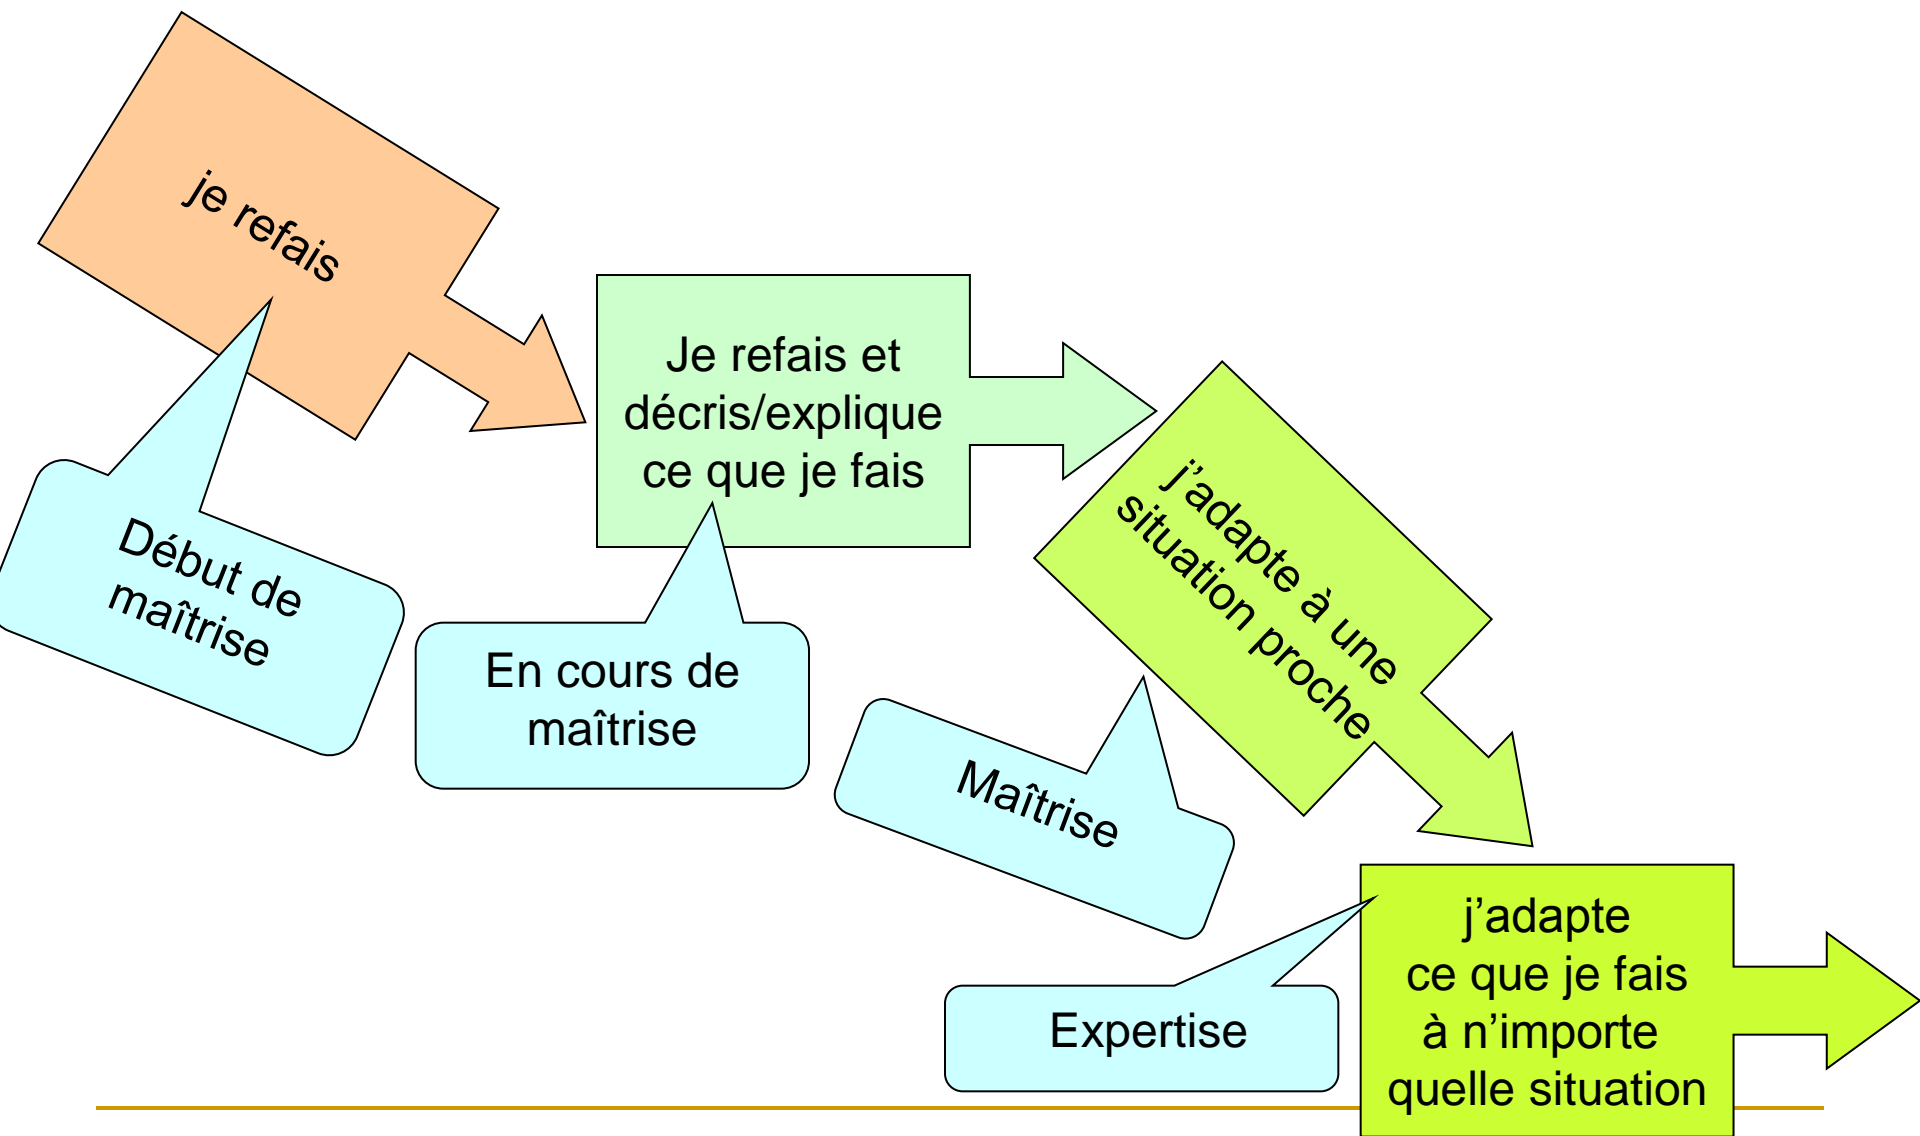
je refais

Début de maîtrise

Je refais et décris/explique ce que je fais

En cours de maîtrise

j'adapte à une situation proche

Maîtrise

j'adapte ce que je fais à n'importe quelle situation

Expertise